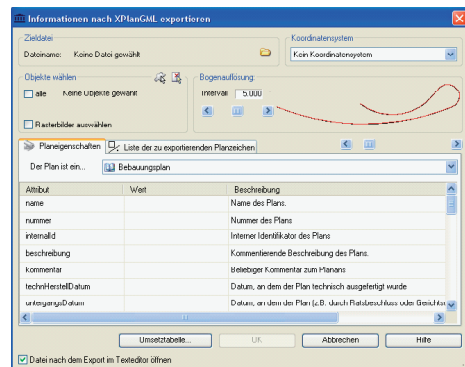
Informationen nach XPlanGML exportieren

Zieldatei
Dateiname: Keine Datei gewählt

Koordinatensystem
Kein Koordinatensystem

Objekte wählen
alle Keine Objekte gewählt
Rasterbilder auswählen

Bogenauflösung
Intervall 5.000

Planeigenschaften
Liste der zu exportierenden Planzeichen

Der Plan ist ein... Bebauungsplan

| Attribut | Wert | Beschreibung |
|---|---|---|
| name | | Name des Plans. |
| nummer | | Nummer des Plans |
| internalId | | Interner Identifikator des Plans |
| beschreibung | | Kommentierende Beschreibung des Plans. |
| kommentar | | Beliebiger Kommentar zum Planans |
| technHerstellDatum | | Datum, an dem der Plan technisch ausgefertigt wurde |
| untergangsDatum | | Datum, an dem der Plan (z.B. durch Ratsbeschluss oder Gerichts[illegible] |

Umsetztabelle...
OK
Abbrechen
Hilfe

Datei nach dem Export im Texteditor öffnen